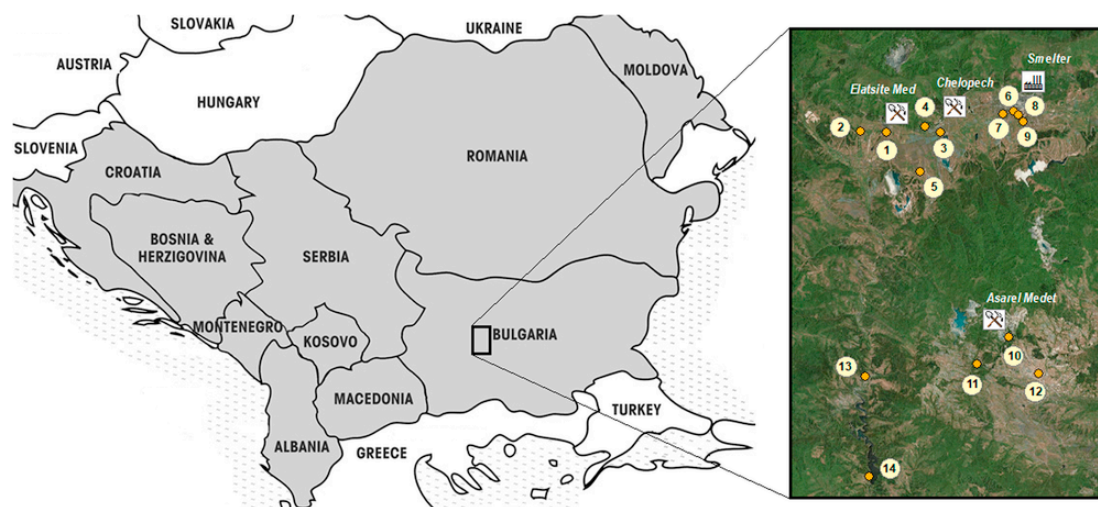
SLOVAKIA
UKRAINE
AUSTRIA
MOLDOVA
HUNGARY
SLOVENIA
CROATIA
ROMANIA
BOSNIA & HERZIGOVINA
SERBIA
MONTENEGRO
KOSOVO
BULGARIA
MACEDONIA
TURKEY
ALBANIA
GREECE

Elatsite Med
Chelopech
Smelter
Asarel Medet
1
2
3
4
5
6
7
8
9
10
11
12
13
14